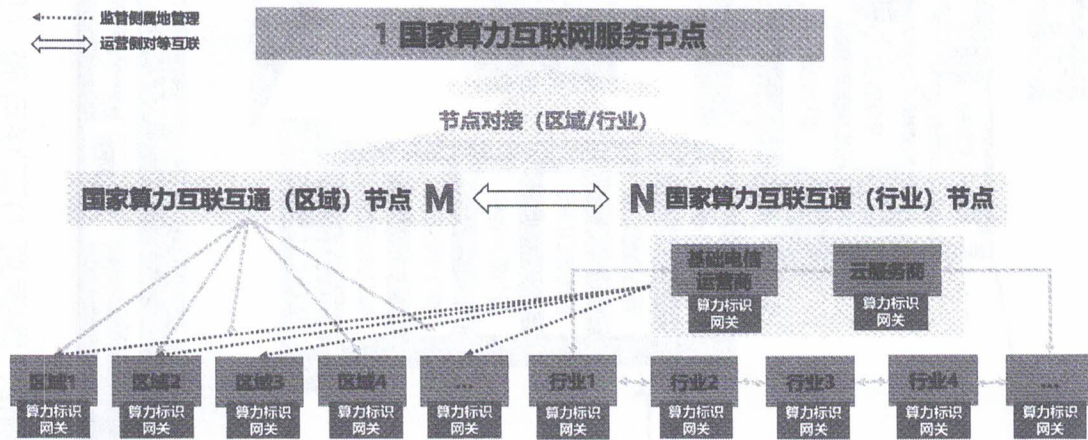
监管侧属地管理

运营侧对等互联

1 国家算力互联网服务节点

节点对接（区域/行业）

国家算力互联互通（区域）节点 M

N 国家算力互联互通（行业）节点

基础电信运营商

算力标识网关

云服务商

算力标识网关

区域1

算力标识网关

区域2

算力标识网关

区域3

算力标识网关

区域4

算力标识网关

...

算力标识网关

行业1

算力标识网关

行业2

算力标识网关

行业3

算力标识网关

行业4

算力标识网关

...

算力标识网关